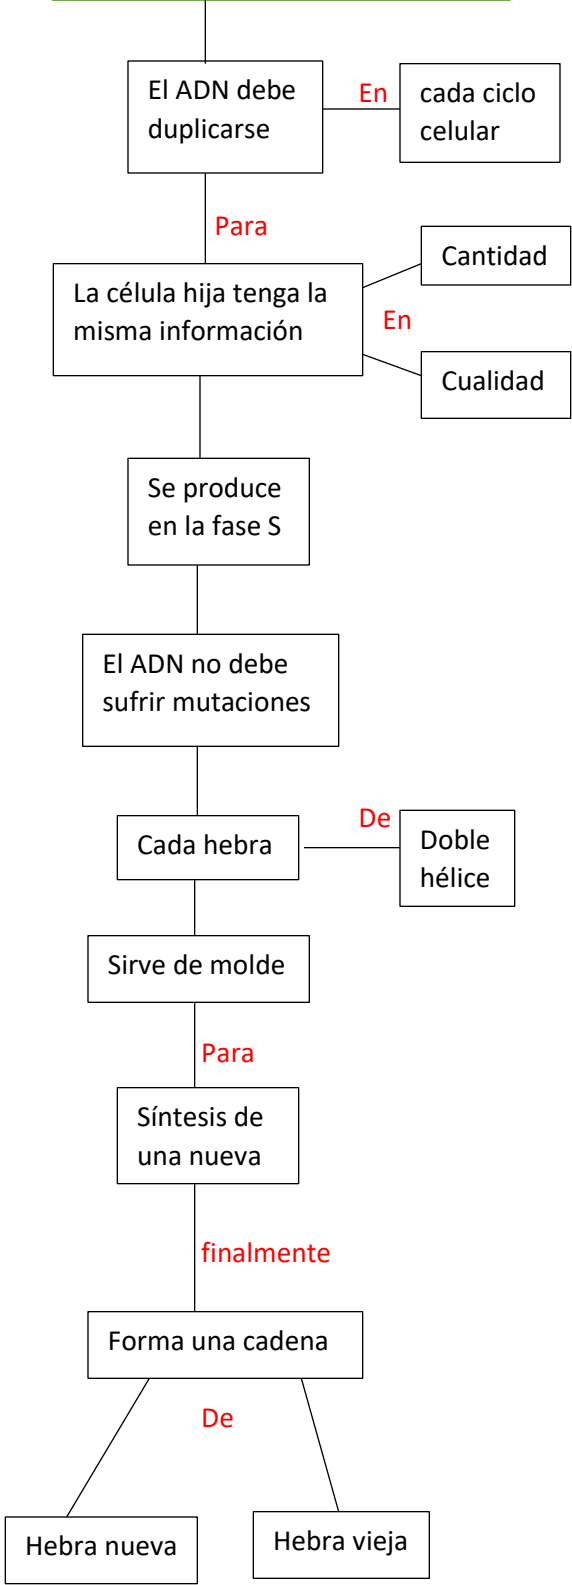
El ADN debe duplicarse

En

cada ciclo celular

Para

La célula hija tenga la misma información

En

Cantidad

Cualidad

Se produce en la fase S

El ADN no debe sufrir mutaciones

Cada hebra

De

Doble hélice

Sirve de molde

Para

Síntesis de una nueva

finalmente

Forma una cadena

De

Hebra nueva

Hebra vieja